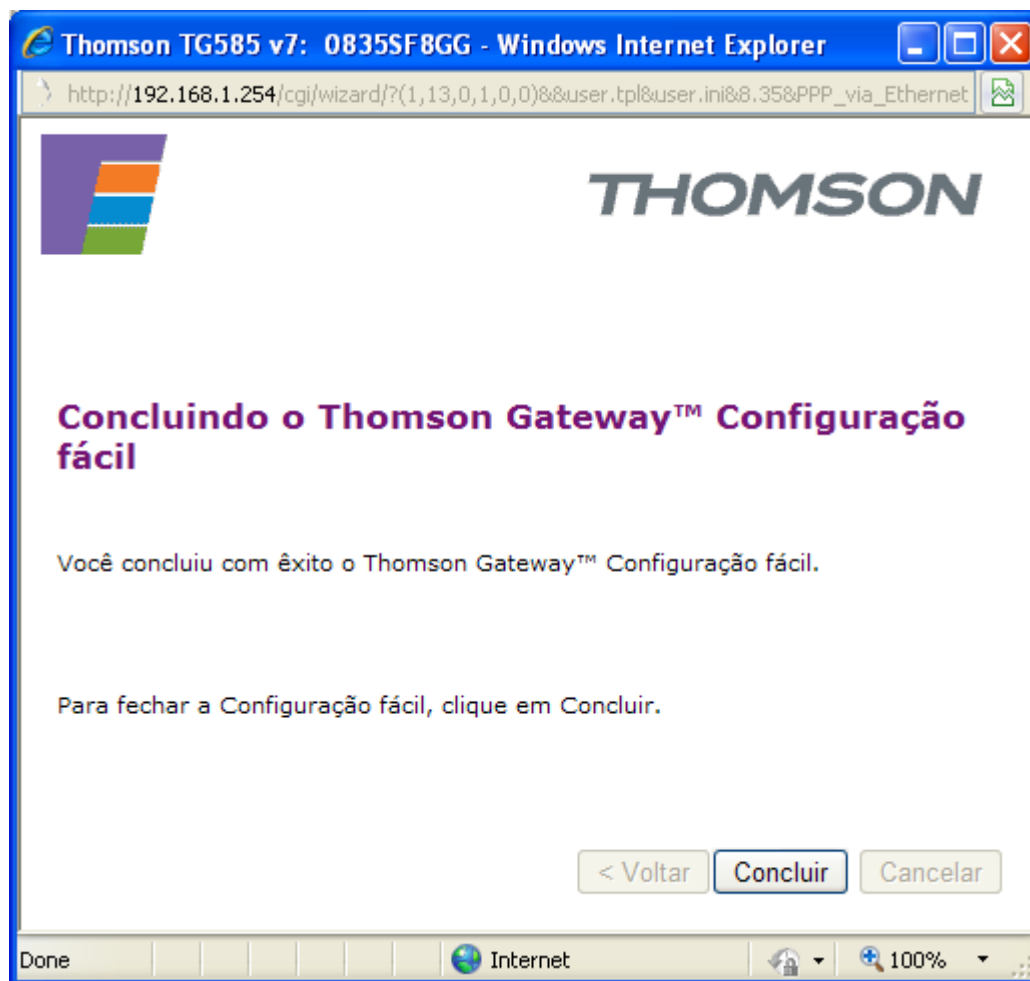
Thomson TG585 v7: 0835SF8GG - Windows Internet Explorer

http://192.168.1.254/cgi/wizard/?(1,13,0,1,0,0)&&user.tpl&user.ini&8.35&PPP_via_Ethernet

THOMSON

Concluindo o Thomson Gateway™ Configuração fácil

Você concluiu com êxito o Thomson Gateway™ Configuração fácil.

Para fechar a Configuração fácil, clique em Concluir.

< Voltar Concluir Cancelar

Done Internet 100%